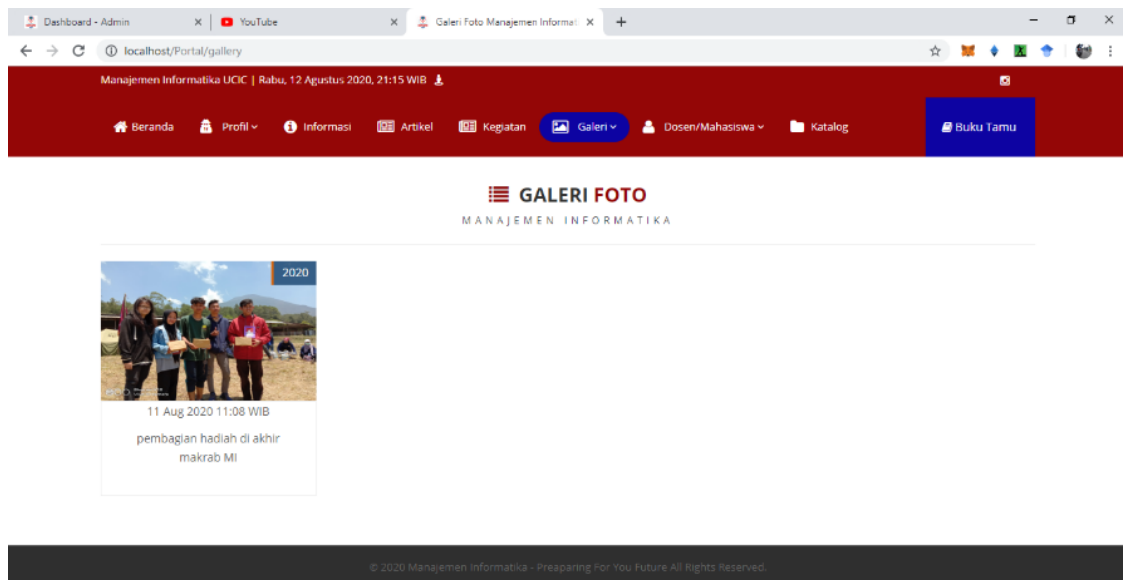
Dashboard - Admin ×
YouTube ×
Galeri Foto Manajemen Informat ×
+

localhost/Portal/gallery

Manajemen Informatika UCIC | Rabu, 12 Agustus 2020, 21:15 WIB

Beranda
Profil
Informasi
Artikel
Kegiatan
Galeri
Dosen/Mahasiswa
Katalog
Buku Tamu

GALERI FOTO
MANAJEMEN INFORMATIKA

2020

11 Aug 2020 11:08 WIB

pembagian hadiah di akhir makrab MI

© 2020 Manajemen Informatika - Preaparing For You Future All Rights Reserved.